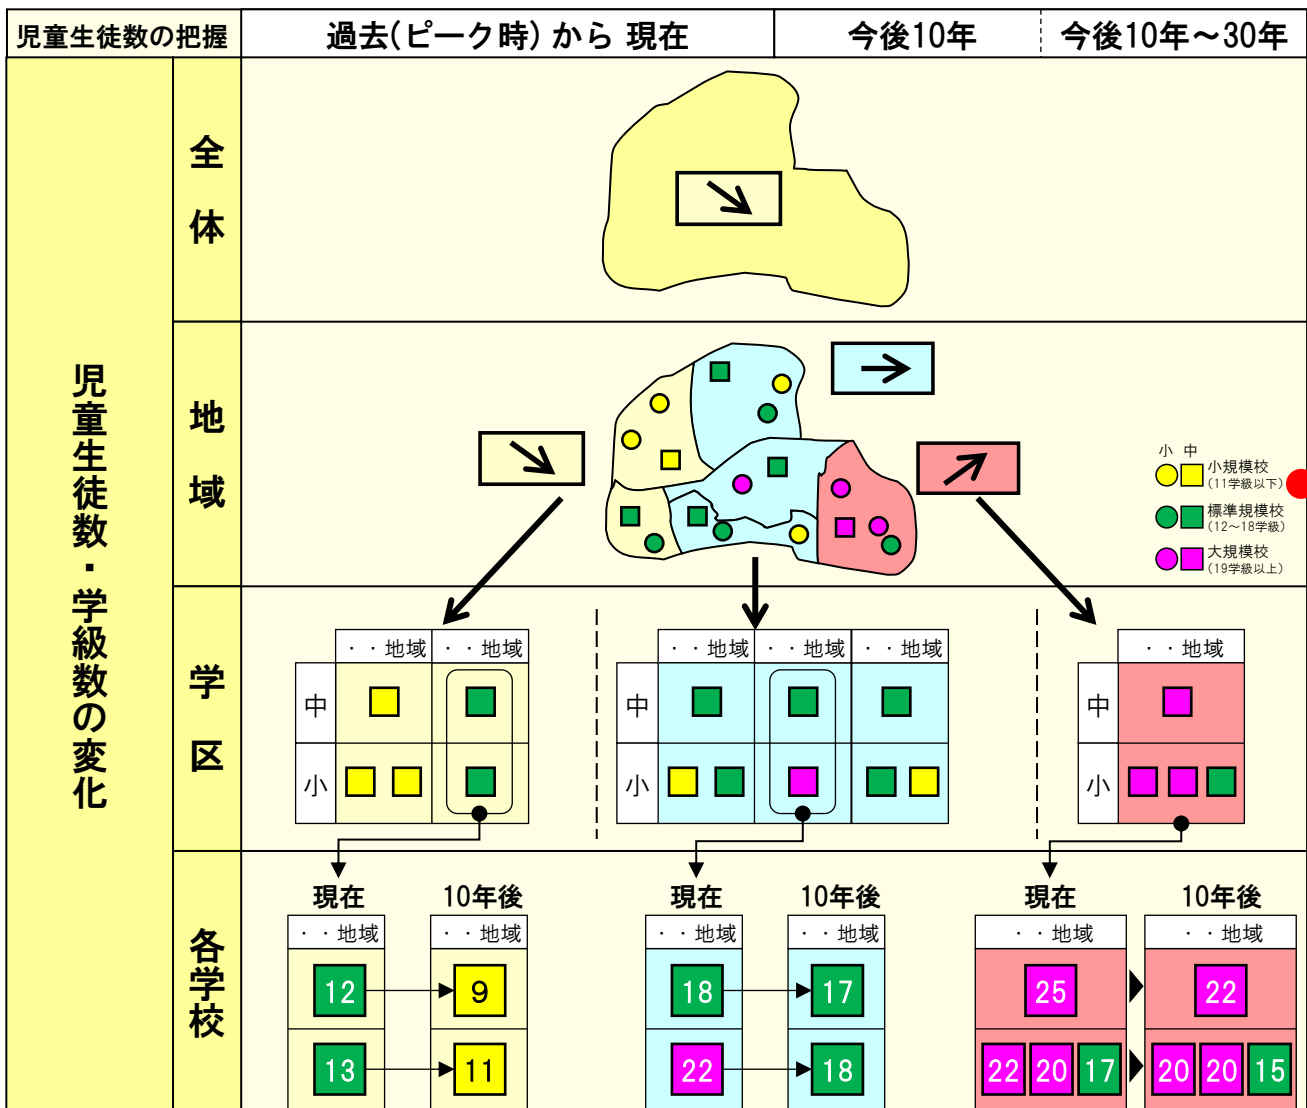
| 児童生徒数の把握 | 過去(ピーク時) から 現在 | 今後10年 | 今後10年～30年 |
|---|---|---|---|

児童生徒数・学級数の変化

全体

地域

小 中
小規模校 (11学級以下)
標準規模校 (12～18学級)
大規模校 (19学級以上)

学区

| | ・・地域 | ・・地域 |
|---|---|---|
| 中 | | |
| 小 | | |

| | ・・地域 | ・・地域 | ・・地域 |
|---|---|---|---|
| 中 | | | |
| 小 | | | |

| | ・・地域 |
|---|---|
| 中 | |
| 小 | |

各学校

現在 10年後

| ・・地域 |
|---|
| 12 |
| 13 |

| ・・地域 |
|---|
| 9 |
| 11 |

現在 10年後

| ・・地域 |
|---|
| 18 |
| 22 |

| ・・地域 |
|---|
| 17 |
| 18 |

現在 10年後

| ・・地域 |
|---|
| 25 |
| 22 20 17 |

| ・・地域 |
|---|
| 22 |
| 20 20 15 |